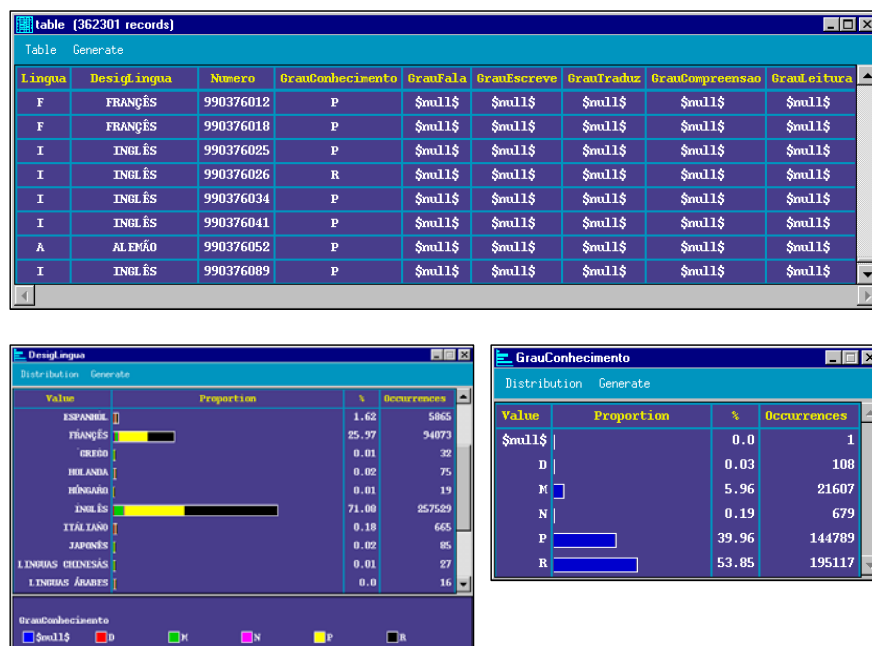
table (362301 records)

Table Generate

| Lingua | DesigLingua | Numero | GrauConhecimento | GrauFala | GrauEscreve | GrauTraduz | GrauCompreensao | GrauLeitura |
|---|---|---|---|---|---|---|---|---|
| F | FRANÇÊS | 990376012 | P | $null$ | $null$ | $null$ | $null$ | $null$ |
| F | FRANÇÊS | 990376018 | P | $null$ | $null$ | $null$ | $null$ | $null$ |
| I | INGLÊS | 990376025 | P | $null$ | $null$ | $null$ | $null$ | $null$ |
| I | INGLÊS | 990376026 | R | $null$ | $null$ | $null$ | $null$ | $null$ |
| I | INGLÊS | 990376034 | P | $null$ | $null$ | $null$ | $null$ | $null$ |
| I | INGLÊS | 990376041 | P | $null$ | $null$ | $null$ | $null$ | $null$ |
| A | ALEMÃO | 990376052 | P | $null$ | $null$ | $null$ | $null$ | $null$ |
| I | INGLÊS | 990376089 | P | $null$ | $null$ | $null$ | $null$ | $null$ |

DesigLingua

Distribution Generate

| Value | Proportion | % | Occurrences |
|---|---|---|---|
| ESPANHOL | | 1.62 | 5865 |
| FRANÇÊS | | 25.97 | 94073 |
| GREGO | | 0.01 | 32 |
| HOLANDA | | 0.02 | 75 |
| HÚNGARO | | 0.01 | 19 |
| INGLÊS | | 71.00 | 257529 |
| ITALIANO | | 0.18 | 665 |
| JAPONÊS | | 0.02 | 85 |
| LINGUAS CHINESAS | | 0.01 | 27 |
| LINGUAS ÁRABES | | 0.0 | 16 |

GrauConhecimento
$null$ D M N P R

GrauConhecimento

Distribution Generate

| Value | Proportion | % | Occurrences |
|---|---|---|---|
| $null$ | | 0.0 | 1 |
| D | | 0.03 | 108 |
| M | | 5.96 | 21607 |
| N | | 0.19 | 679 |
| P | | 39.96 | 144789 |
| R | | 53.85 | 195117 |